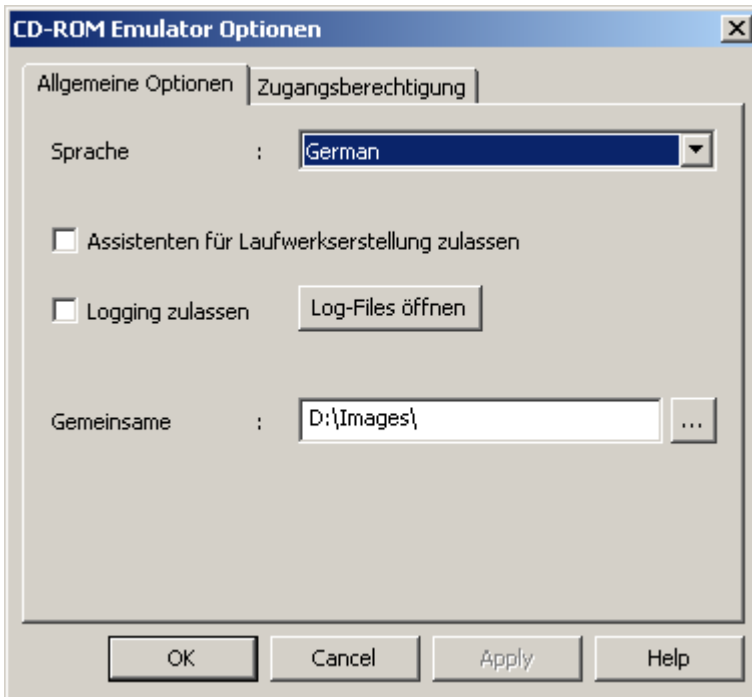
CD-ROM Emulator Optionen

Allgemeine Optionen | Zugangsberechtigung

Sprache : German

Assistenten für Laufwerkserstellung zulassen

Logging zulassen

Log-Files öffnen

Gemeinsame : D:\Images\ ...

OK Cancel Apply Help